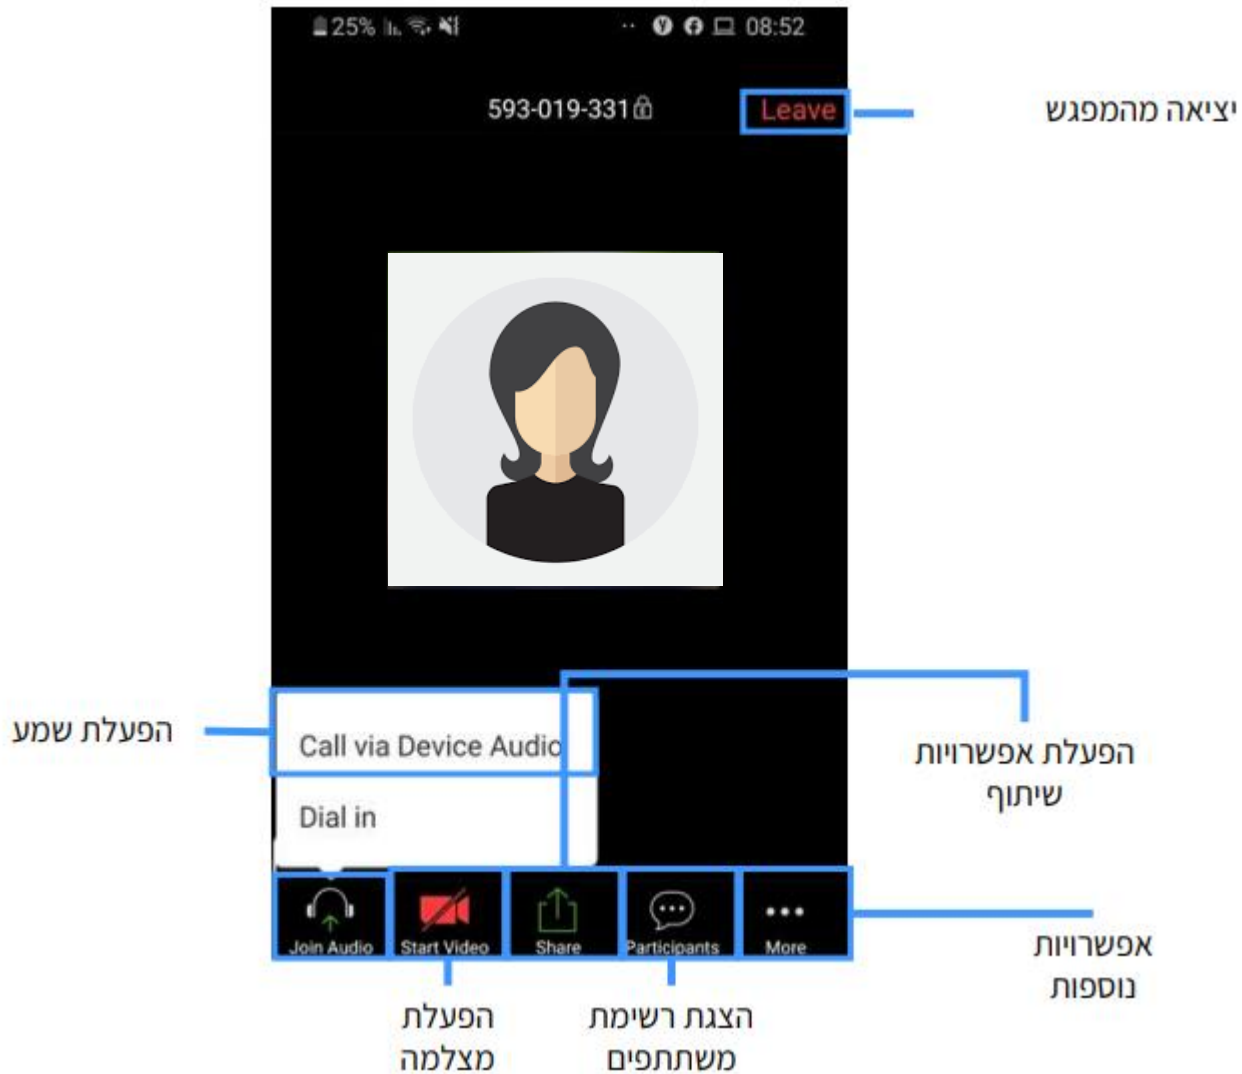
25% 08:52

593-019-331

Leave

יציאה מהמפגש

Call via Device Audio

Dial in

הפעלת שמע

הפעלת אפשרויות שיתוף

Join Audio
Start Video
Share
Participants
More

אפשרויות נוספות

הפעלת מצלמה

הצגת רשימת משתתפים